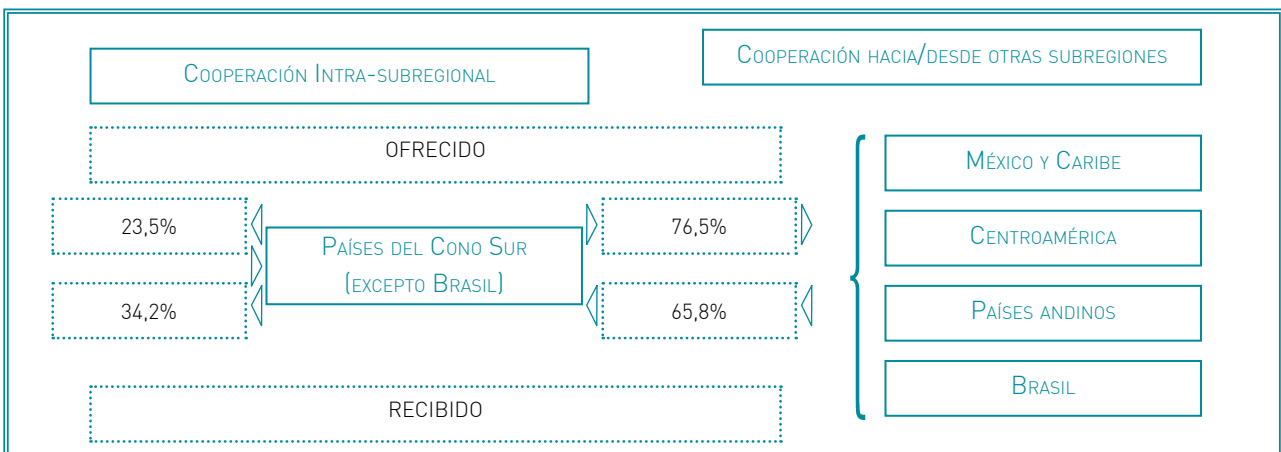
Cooperación Intra-subregional

Cooperación hacia/desde otras subregiones

OFRECIDO

23,5%

Países del Cono Sur (excepto Brasil)

76,5%

34,2%

65,8%

RECIBIDO

México y Caribe

Centroamérica

Países andinos

Brasil